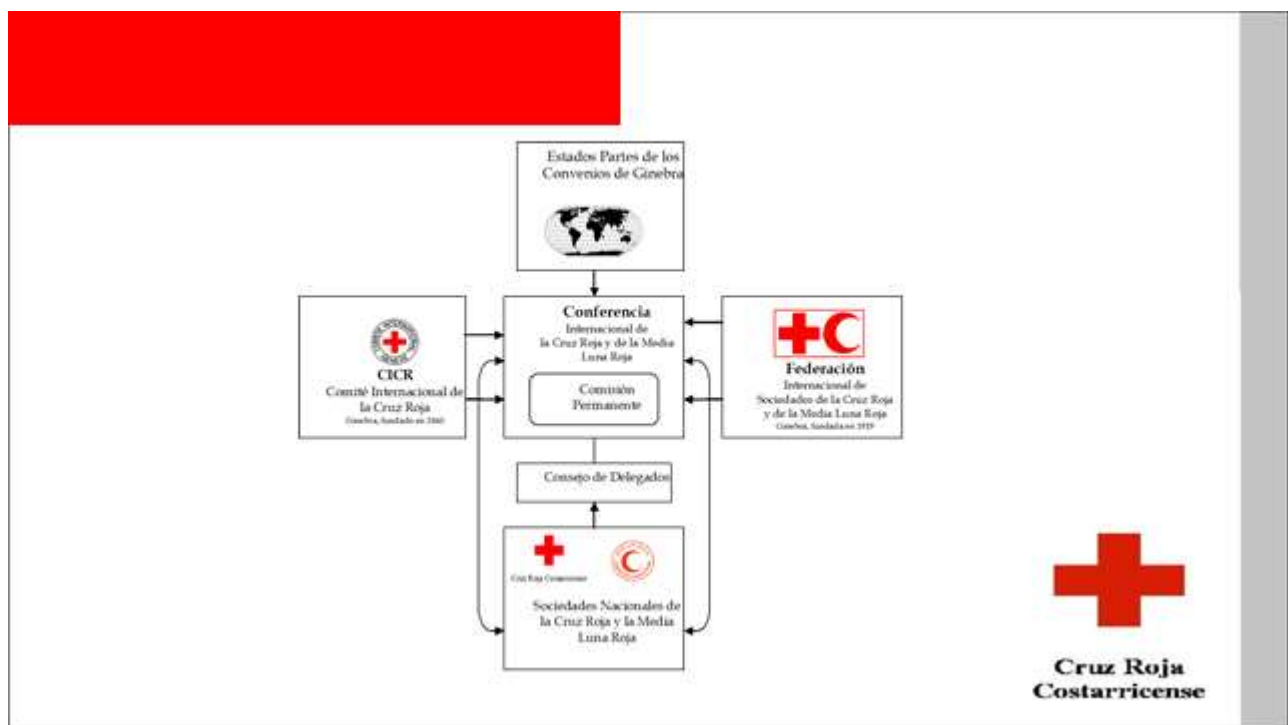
Estados Partes de los Convenios de Ginebra

Conferencia
Internacional de la Cruz Roja y de la Media Luna Roja

Comisión Permanente

CICR
Comité Internacional de la Cruz Roja
Ginebra, fundado en 1863

Federación
Internacional de Sociedades de la Cruz Roja y de la Media Luna Roja
Ginebra, fundada en 1919

Consejo de Delegados

Cruz Roja Costarricense

Sociedades Nacionales de la Cruz Roja y la Media Luna Roja

Cruz Roja
Costarricense